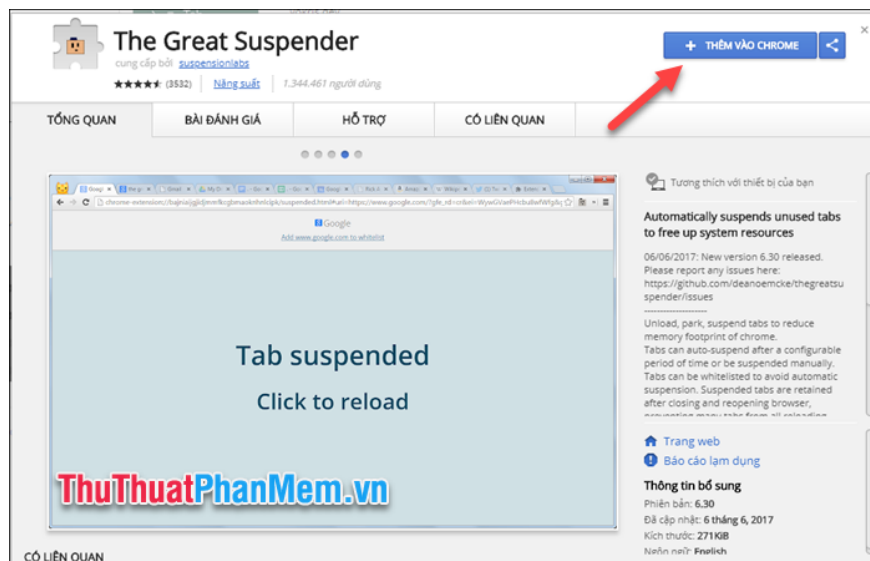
The Great Suspender

cung cấp bởi suspensionlabs

★★★★★ (3532) | Năng suất | 1.344.461 người dùng

+ THÊM VÀO CHROME

TỔNG QUAN | BÀI ĐÁNH GIÁ | HỖ TRỢ | CÓ LIÊN QUAN

chrome-extension://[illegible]/suspended.html#uri=https://www.google.com/?gfe_rd=cr&ei=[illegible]

Google

Add www.google.com to whitelist

Tab suspended

Click to reload

ThuThuatPhanMem.vn

Tương thích với thiết bị của bạn

Automatically suspends unused tabs to free up system resources

06/06/2017: New version 6.30 released. Please report any issues here: https://github.com/deanoemcke/thegreatsuspender/issues

Unload, park, suspend tabs to reduce memory footprint of chrome. Tabs can auto-suspend after a configurable period of time or be suspended manually. Tabs can be whitelisted to avoid automatic suspension. Suspended tabs are retained after closing and reopening browser, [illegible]

Trang web

Báo cáo lạm dụng

Thông tin bổ sung

Phiên bản: 6.30

Đã cập nhật: 6 tháng 6, 2017

Kích thước: 271KiB

Ngôn ngữ: English

CÓ LIÊN QUAN